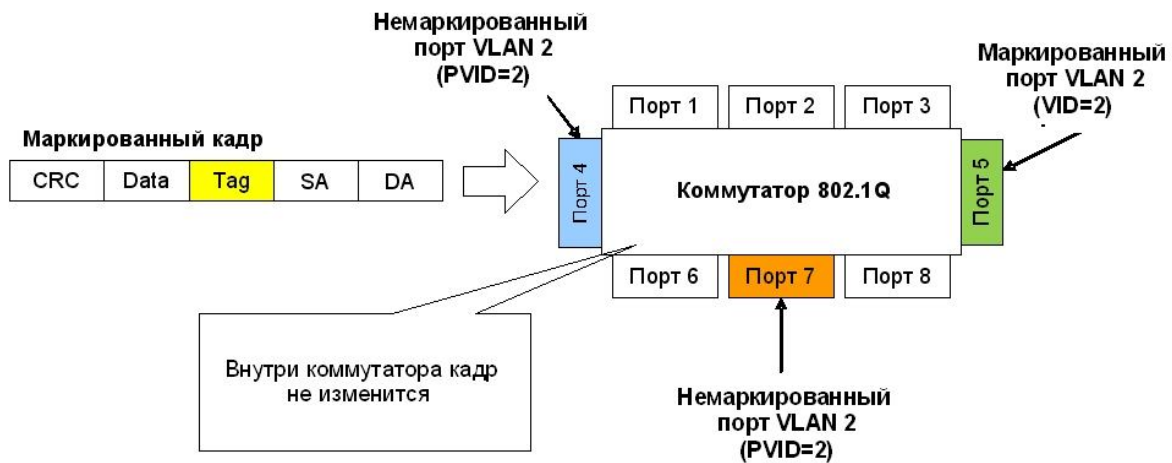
Немаркированный порт VLAN 2 (PVID=2)

Маркированный порт VLAN 2 (VID=2)

Маркированный кадр

| CRC | Data | Tag | SA | DA |
|---|---|---|---|---|

Порт 1

Порт 2

Порт 3

Порт 4

Коммутатор 802.1Q

Порт 5

Порт 6

Порт 7

Порт 8

Внутри коммутатора кадр не изменится

Немаркированный порт VLAN 2 (PVID=2)